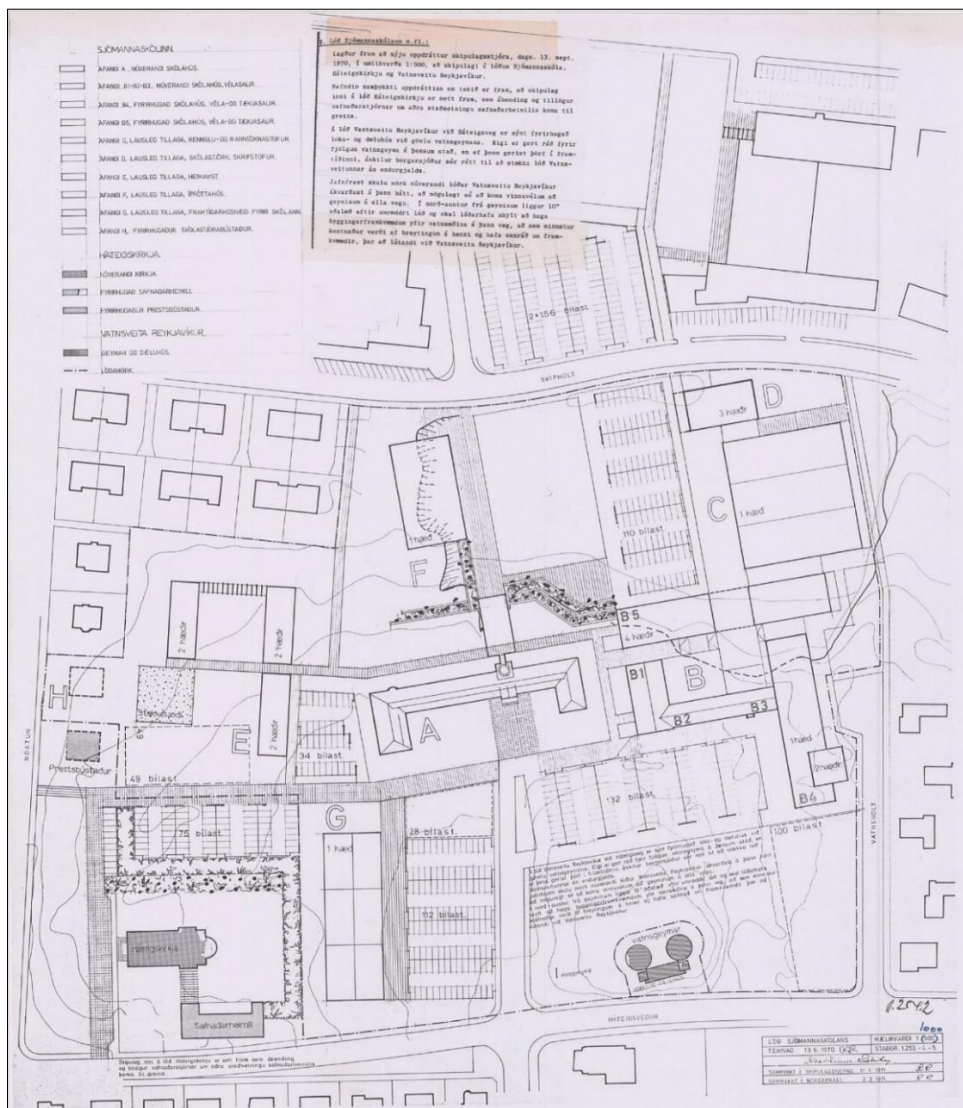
SJÓMANNASKÓLINN.
ÁFANGI A , NÚVERANDI SKÓLAHÚS.
ÁFANGI B1-B2-B3 , NÚVERANDI SKÓLAHÚS, VÉLASALIR.
ÁFANGI B4, FYRIRHUGAÐ SKÓLAHÚS, VÉLA-OG TÆKJASALIR.
ÁFANGI B5, FYRIRHUGAÐ SKÓLAHÚS, VÉLA-OG SKÓLASALIR.
ÁFANGI C, LAUSLEG TILLAGA, KENNSLU- OG RANNSÓKNASTOFUR.
ÁFANGI D, LAUSLEG TILLAGA, SKÓLASTJÓRN, SKRIFSTOFUR.
ÁFANGI E, LAUSLEG TILLAGA, HEIMAVIST.
ÁFANGI F, LAUSLEG TILLAGA, ÍÞRÓTTAHÚS.
ÁFANGI G, LAUSLEG TILLAGA, FRAMTÍÐARHÚSNÆÐI FYRIR SKÓLANN.
ÁFANGI H, FYRIRHUGAÐUR SKÓLASTJÓRABÚSTAÐUR.
HÁTEIGSKIRKJA.
NÚVERANDI KIRKJA.
FYRIRHUGAÐ SAFNAÐARHEIMILI.
FYRIRHUGAÐUR PRESTSBÚSTAÐUR.
VATNSVEITA REYKJAVÍKUR.
GEYMAR OG DÆLUHÚS.
LÓÐAMÖRK.

Lóð Sjómannaskólans o.fl.:

Lagður fram að nýju uppdráttur skipulagsstjóra, dags. 13. sept. 1970, í mælikvarða 1:500, að skipulagi á lóðum Sjómannaskóla, Háteigskirkju og Vatnsveitu Reykjavíkur.

Nefndin samþykkti uppdráttinn en tekið er fram, að skipulag inni á lóð Háteigskirkju er sett fram, sem ábending og tillögur safnaðarstjórnar um aðra staðsetningu safnaðarheimilis koma til greina.

Á lóð Vatnsveitu Reykjavíkur við Háteigsveg er sýnt fyrirhugað loka- og dæluhús við gömlu vatnsgeymana. Eigi er gert ráð fyrir fjölgun vatnsgeyma á þessum stað, en ef þess gerist þörf í framtíðinni, áskilur borgarstjóður sér rétt til að stækka lóð Vatnsveitunnar án endurgjalds.

Jafnframt skulu mörk núverandi lóðar Vatnsveitu Reykjavíkur ákveðast á þann hátt, að möguleiki sé að koma vinnuvélum að geymunum á alla vegu. Í norð-austur frá geymunum liggur 10" vatnsæð eftir umræddri lóð og skal lóðarhafa skylt að haga byggingarframkvæmdum yfir vatnsæðina á þann veg, að sem minnstur kostnaður verði af breytingum á henni og hafa samráð um framkvæmdir, þar að lútandi við Vatnsveitu Reykjavíkur.

2×156 bílast.
SKIPHOLT
D
3 hæðir
C
1 hæð
110 bílast.
F
1 hæð
B5
4 hæðir
2 hæðir
2 hæðir
H
B1
B
B2
B3
A
E
2 hæðir
34 bílast.
Prestsbústaður
49 bílast.
1 hæð
2 hæðir
B4
132 bílast.
100 bílast.
NÓATÚN
VATNSHOLT
75 bílast.
G
1 hæð
28 bílast.
112 bílast.
Háteigskirkja
Safnaðarheimili
vatnsgeymar
HÁTEIGSVEGUR
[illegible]
0.25.02
1000

Skipulag inni á lóð Háteigskirkju er sett fram sem ábending og tillögur safnaðarstjórnar um aðra staðsetningu safnaðarheimilis koma til greina.

| LÓÐ SJÓMANNASKÓLANS | MÆLIKVARÐI 1:500 |
|---|---|
| TEIKNAÐ 13.9.1970 | STAÐGR. 1.253 - 4 - 5 |
| SAMÞYKKT Í SKIPULAGSNEFND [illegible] 1971 | |
| SAMÞYKKT Í BORGARRÁÐI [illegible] 1971 | |